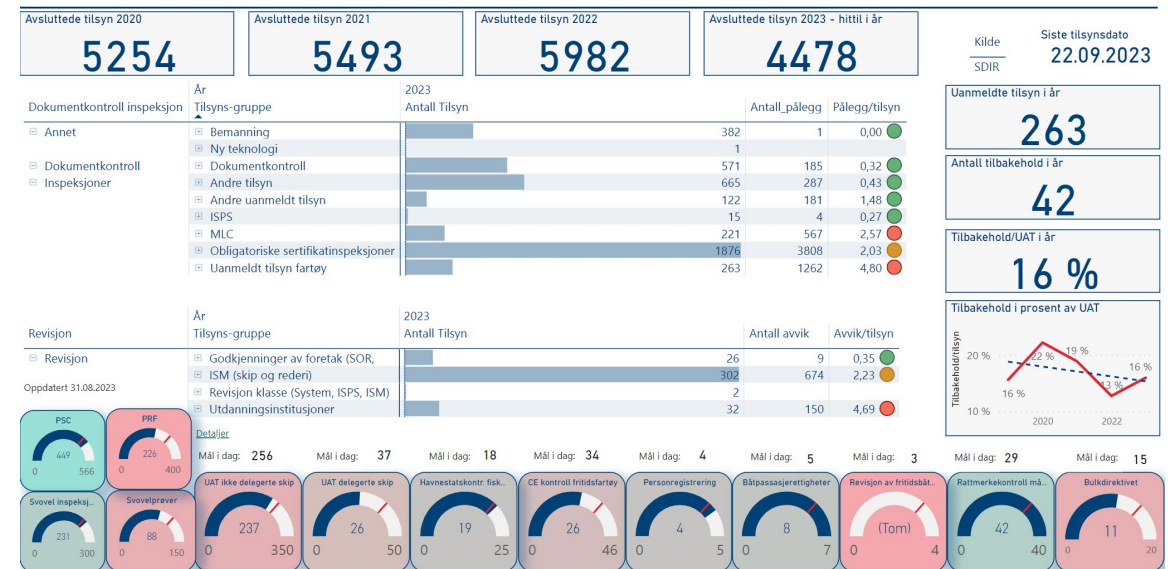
Avsluttede tilsyn 2020
5254

Avsluttede tilsyn 2021
5493

Avsluttede tilsyn 2022
5982

Avsluttede tilsyn 2023 - hittil i år
4478

Kilde
SDIR

Siste tilsynsdato
22.09.2023

| Dokumentkontroll inspeksjon | År Tilsyns-gruppe | 2023 Antall Tilsyn | Antall_pålegg | Pålegg/tilsyn |
|---|---|---|---|---|
| ⊟ Annet | ⊞ Bemanning | 382 | 1 | 0,00 |
| | ⊞ Ny teknologi | 1 | | |
| Dokumentkontroll | ⊞ Dokumentkontroll | 571 | 185 | 0,32 |
| ⊟ Inspeksjoner | ⊞ Andre tilsyn | 665 | 287 | 0,43 |
| | ⊞ Andre uanmeldt tilsyn | 122 | 181 | 1,48 |
| | ⊞ ISPS | 15 | 4 | 0,27 |
| | ⊞ MLC | 221 | 567 | 2,57 |
| | ⊞ Obligatoriske sertifikatinspeksjoner | 1876 | 3808 | 2,03 |
| | ⊞ Uanmeldt tilsyn fartøy | 263 | 1262 | 4,80 |

Uanmeldte tilsyn i år
263

Antall tilbakehold i år
42

Tilbakehold/UAT i år
16 %

| Revisjon | År Tilsyns-gruppe | 2023 Antall Tilsyn | Antall avvik | Avvik/tilsyn |
|---|---|---|---|---|
| ⊟ Revisjon | ⊞ Godkjenninger av foretak (SOR, | 26 | 9 | 0,35 |
| | ⊞ ISM (skip og rederi) | 302 | 674 | 2,23 |
| | ⊞ Revisjon klasse (System, ISPS, ISM) | 2 | | |
| | ⊞ Utdanningsinstitusjoner | 32 | 150 | 4,69 |

Tilbakehold i prosent av UAT
Tilbakehold/tilsyn
20 %
10 %
16 %
22 %
19 %
13 %
16 %
2020
2022

Oppdatert 31.08.2023

Detaljer

PSC 449 0 566
PRF 226 0 400
Svovel inspeksj... 231 0 300
Svovelprøver 88 0 150

Mål i dag: 256
UAT ikke delegerte skip 237 0 350
Mål i dag: 37
UAT delegerte skip 26 0 50
Mål i dag: 18
Havnestatskontr. fisk... 19 0 25
Mål i dag: 34
CE kontroll fritidsfartøy 26 0 46
Mål i dag: 4
Personregistrering 4 0 5
Mål i dag: 5
Båtpassasjerettigheter 8 0 7
Mål i dag: 3
Revisjon av fritidsbåt... (Tom) 0 4
Mål i dag: 29
Rattmerkekontroll må... 42 0 40
Mål i dag: 15
Bulkdirektivet 11 0 20